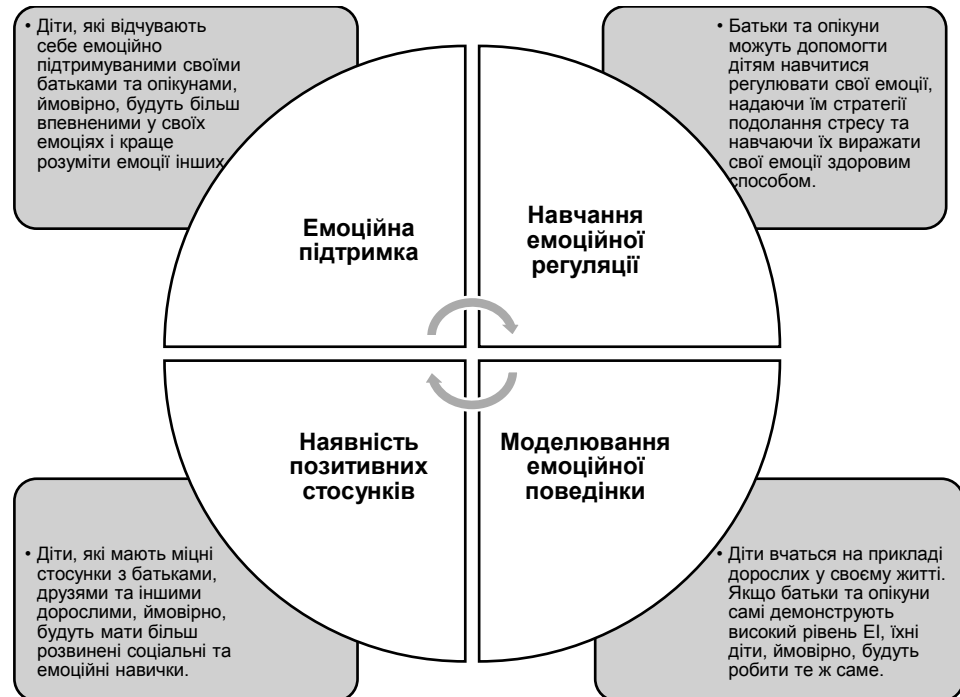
• Діти, які відчувають себе емоційно підтримуваними своїми батьками та опікунами, ймовірно, будуть більш впевненими у своїх емоціях і краще розуміти емоції інших.

• Батьки та опікуни можуть допомогти дітям навчитися регулювати свої емоції, надаючи їм стратегії подолання стресу та навчаючи їх виражати свої емоції здоровим способом.

Емоційна підтримка

Навчання емоційної регуляції

Наявність позитивних стосунків

Моделювання емоційної поведінки

• Діти, які мають міцні стосунки з батьками, друзями та іншими дорослими, ймовірно, будуть мати більш розвинені соціальні та емоційні навички.

• Діти вчаться на прикладі дорослих у своєму житті. Якщо батьки та опікуни самі демонструють високий рівень ЕІ, їхні діти, ймовірно, будуть робити те ж саме.